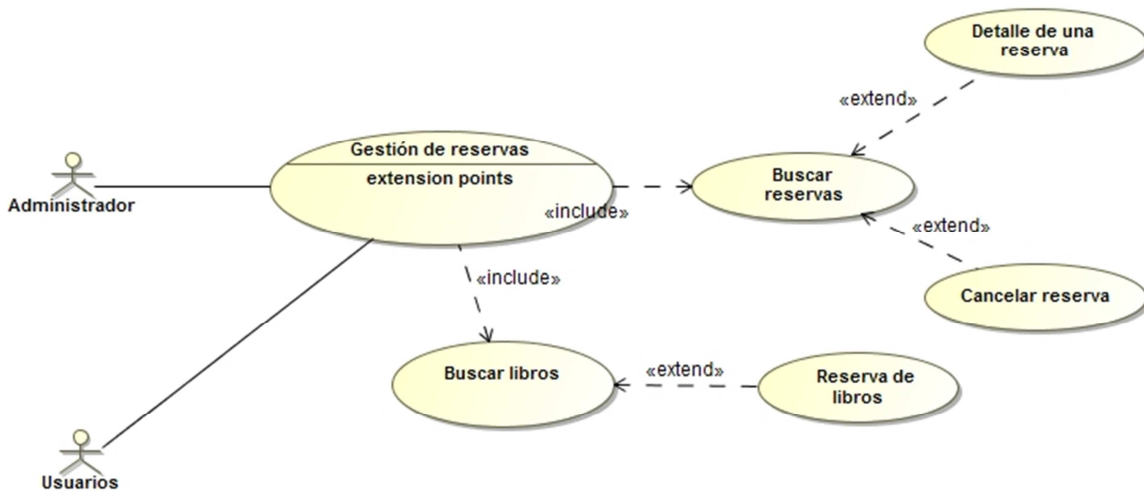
Detalle de una reserva

«extend»

Administrador

Gestión de reservas

extension points

«include»

Buscar reservas

«extend»

«include»

Cancelar reserva

Buscar libros

«extend»

Reserva de libros

Usuarios